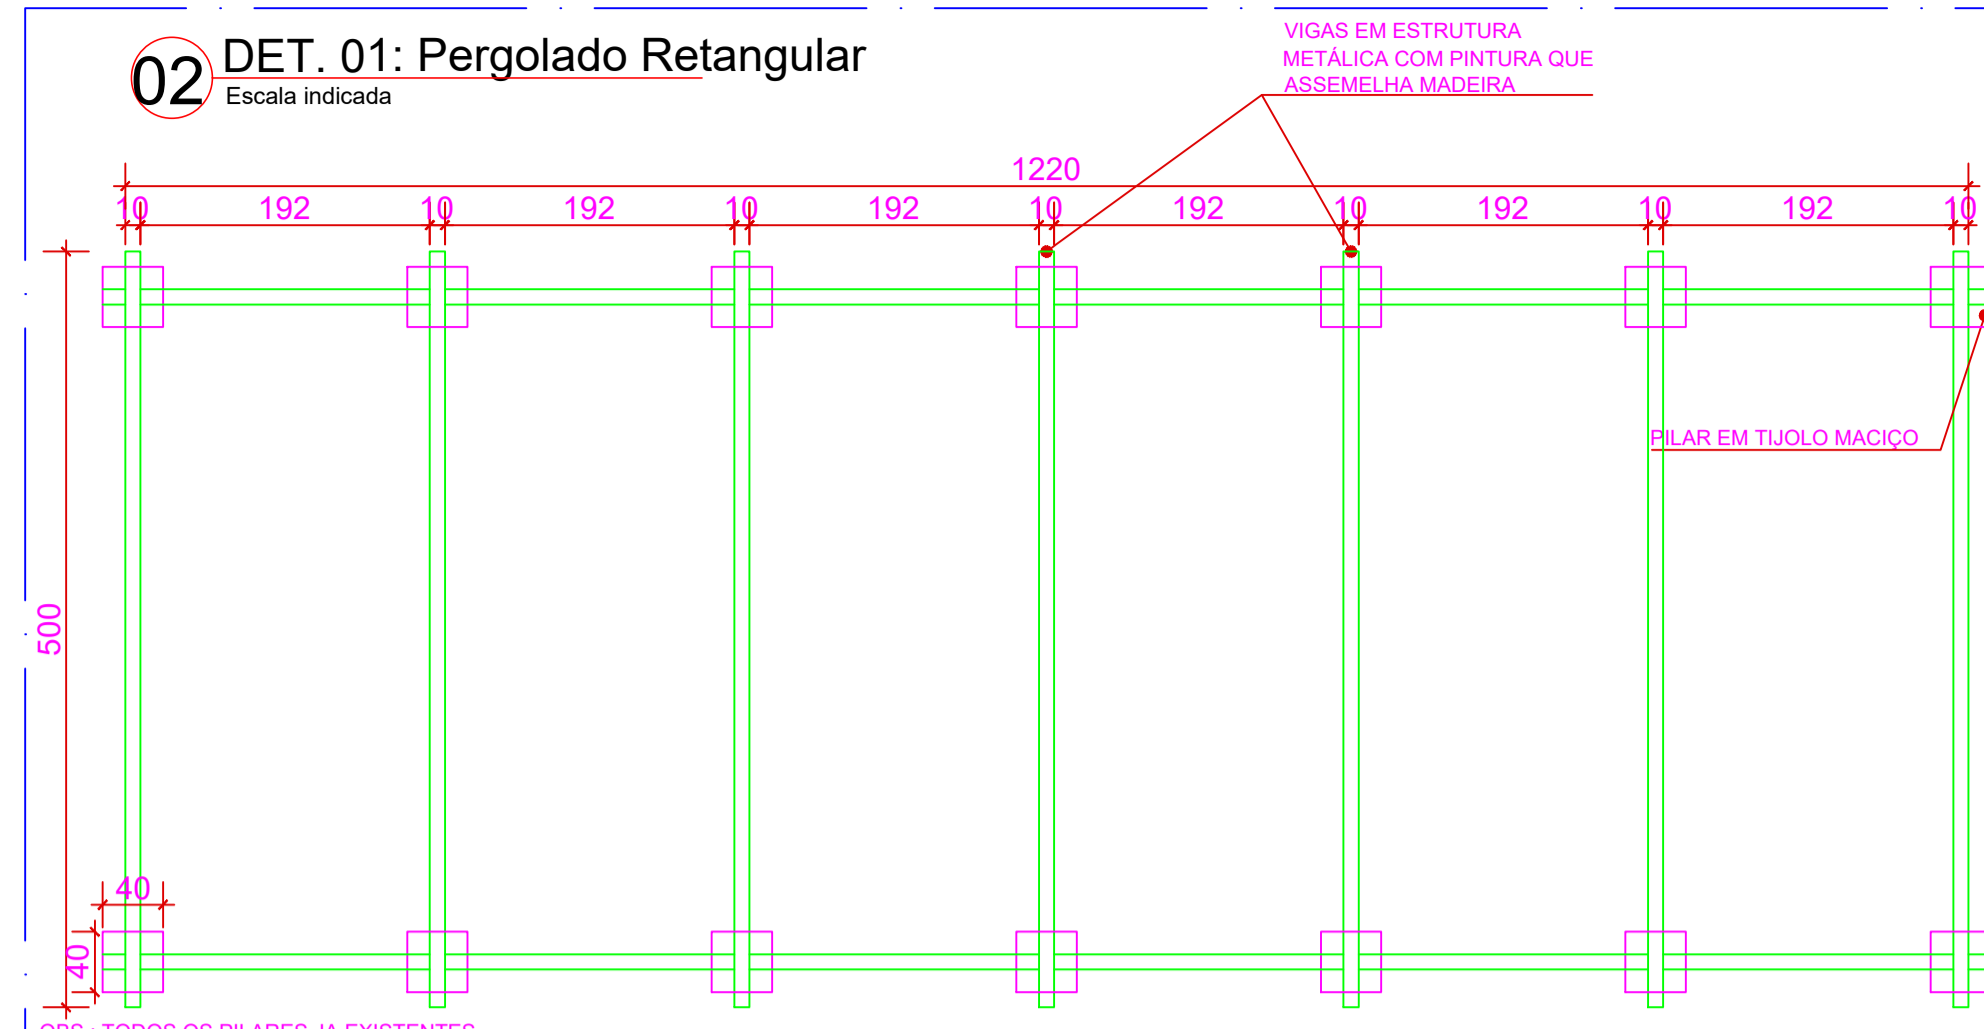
02 DET. 01: Pergolado Retangular
Escala indicada

VIGAS EM ESTRUTURA METÁLICA COM PINTURA QUE ASSEMELHA MADEIRA

1220

10 192 10 192 10 192 10 192 10 192 10 192 10

PILAR EM TIJOLO MACIÇO

500

40

40

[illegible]